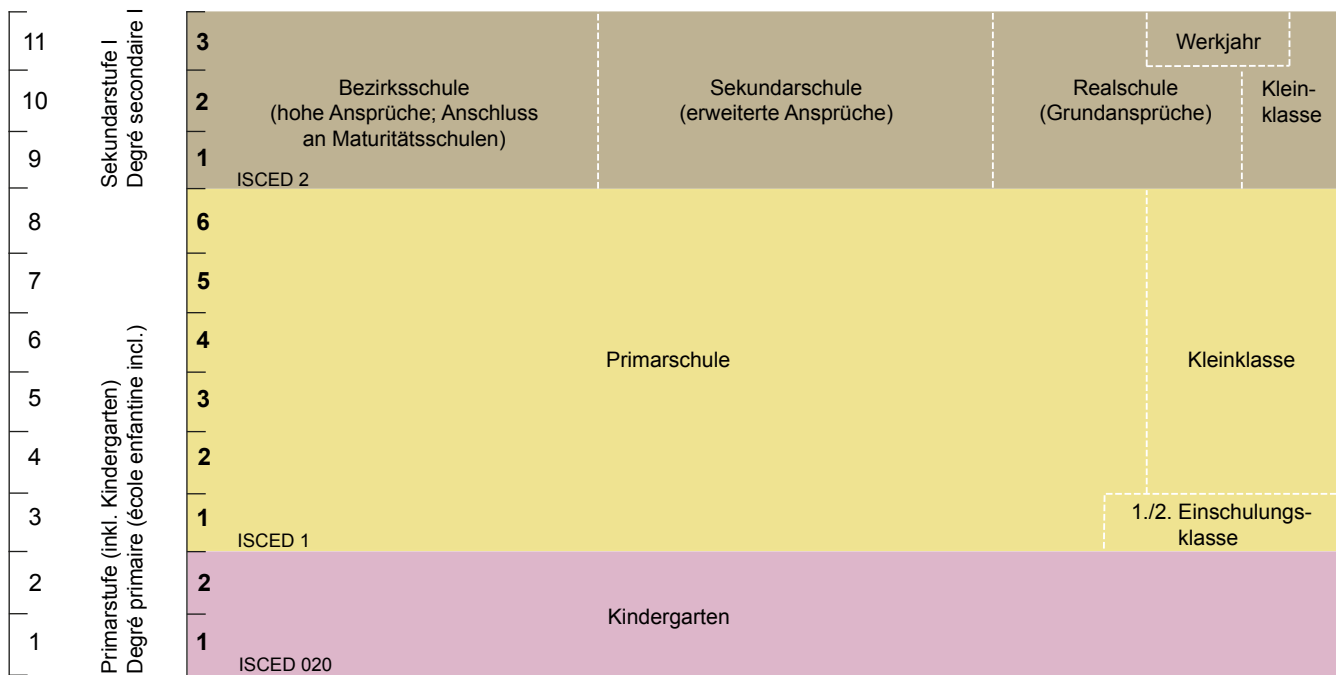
11
10
9
8
7
6
5
4
3
2
1

Sekundarstufe I
Degré secondaire I

Primarstufe (inkl. Kindergarten)
Degré primaire (école enfantine incl.)

3
2
1
Bezirksschule
(hohe Ansprüche; Anschluss an Maturitätsschulen)
Sekundarschule
(erweiterte Ansprüche)
Realschule
(Grundansprüche)
Werkjahr
Klein-
klasse
ISCED 2

6
5
4
3
2
1
Primarschule
Kleinklasse
1./2. Einschulungs-
klasse
ISCED 1

2
1
Kindergarten
ISCED 020